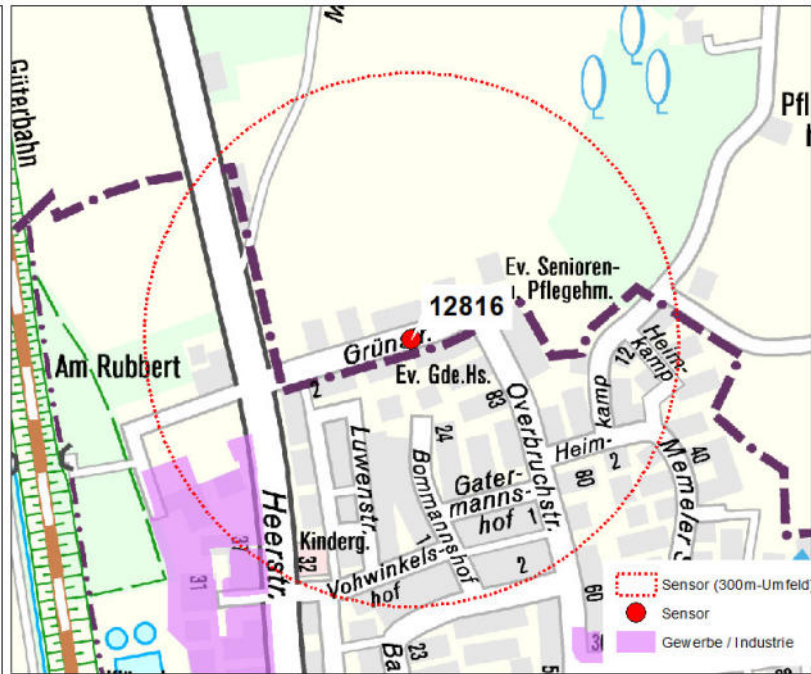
Güterbahn

Pfl

Ev. Senioren-
Pflegehm.

12816

Grünstr.

Am Rubbert

2

Ev. Gde.Hs.

83

Overbruchstr.

Heimkamp

12

Heimkamp

Luwenstr.

24

Bommannshof

Heim-

2

40

Gatermannshof

80

1

Memeler

Heerstr.

Kinderg.

37

31

32

Vohwinkelshof

2

60

23

30

Ba

Sensor (300m-Umfeld)
Sensor
Gewerbe / Industrie